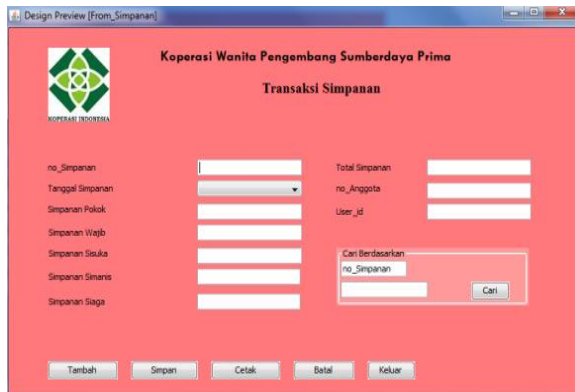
Design Preview [From_Simpanan]

KOPERASI INDONESIA

Koperasi Wanita Pengembang Sumberdaya Prima

Transaksi Simpanan

no_Simpanan

Tanggal Simpanan

Simpanan Pokok

Simpanan Wajib

Simpanan Sisuka

Simpanan Simanis

Simpanan Siaga

Total Simpanan

no_Anggota

User_id

Cari Berdasarkan

no_Simpanan

Cari

Tambah

Simpan

Cetak

Batal

Keluar